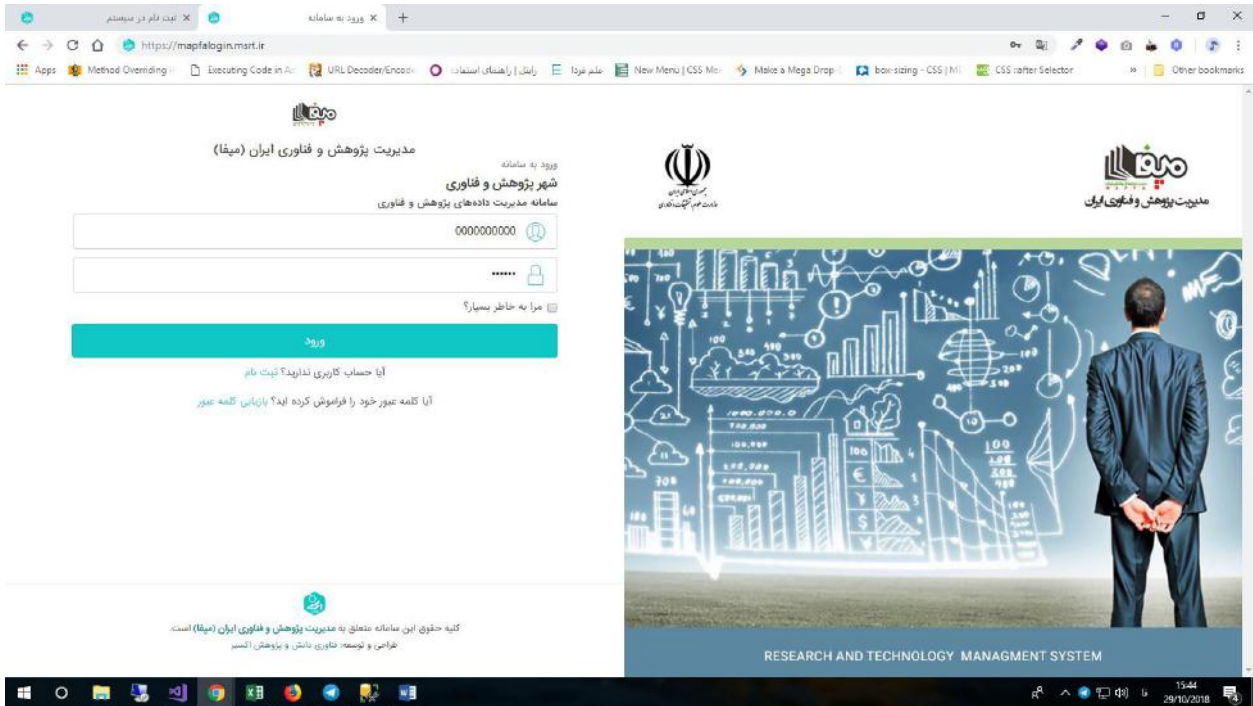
ثبت نام در سیستم ×
ورود به سامانه ×
+
https://mapfalogin.msrt.ir
Apps
Method Overriding
Executing Code in A
URL Decoder/Encode
رابط | راهنمای استفاده
علم فردا
New Menu | CSS Me
Make a Mega Drop
box-sizing - CSS | M
CSS :after Selector
Other bookmarks

مدیریت پژوهش و فناوری ایران (میفا)
ورود به سامانه
شهر پژوهش و فناوری
سامانه مدیریت داده‌های پژوهش و فناوری
0000000000
••••••
مرا به خاطر بسپار؟
ورود
آیا حساب کاربری ندارید؟ ثبت نام
آیا کلمه عبور خود را فراموش کرده اید؟ بازیابی کلمه عبور

کلیه حقوق این سامانه متعلق به مدیریت پژوهش و فناوری ایران (میفا) است.
طراحی و توسعه: فناوری دانش و پژوهش اکسیر

مدیریت پژوهش و فناوری ایران

RESEARCH AND TECHNOLOGY MANAGMENT SYSTEM

15:44
29/10/2018